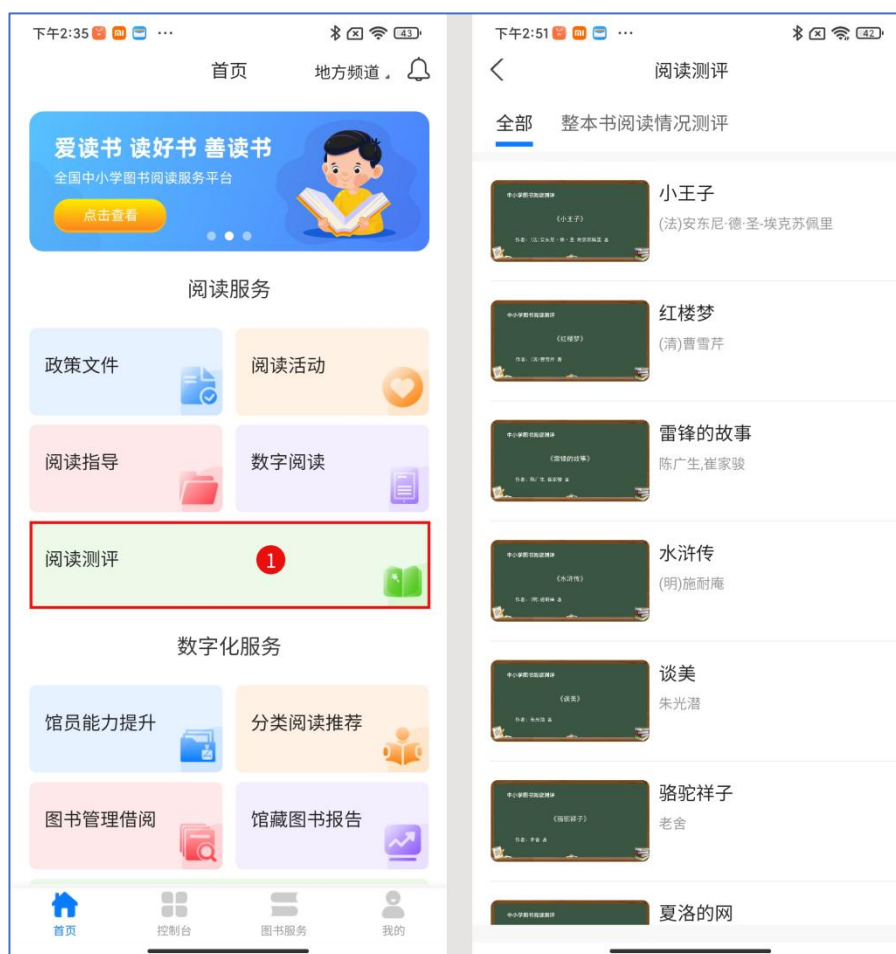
下午2:35 ··· 43

首页

地方频道

爱读书 读好书 善读书

全国中小学图书阅读服务平台

点击查看

阅读服务

政策文件

阅读活动

阅读指导

数字阅读

阅读测评

1

数字化服务

馆员能力提升

分类阅读推荐

图书管理借阅

馆藏图书报告

首页

控制台

图书服务

我的

下午2:51 ··· 42

阅读测评

全部

整本书阅读情况测评

中小学图书阅读测评

《小王子》

作者：(法)安东尼·德·圣·埃克苏佩里 著

小王子

(法)安东尼·德·圣-埃克苏佩里

中小学图书阅读测评

《红楼梦》

作者：(清)曹雪芹 著

红楼梦

(清)曹雪芹

中小学图书阅读测评

《雷锋的故事》

作者：陈广生 崔家骏 著

雷锋的故事

陈广生,崔家骏

中小学图书阅读测评

《水浒传》

作者：(明)施耐庵 著

水浒传

(明)施耐庵

中小学图书阅读测评

《谈美》

作者：朱光潜 著

谈美

朱光潜

中小学图书阅读测评

《骆驼祥子》

作者：老舍 著

骆驼祥子

老舍

中小学图书阅读测评

夏洛的网